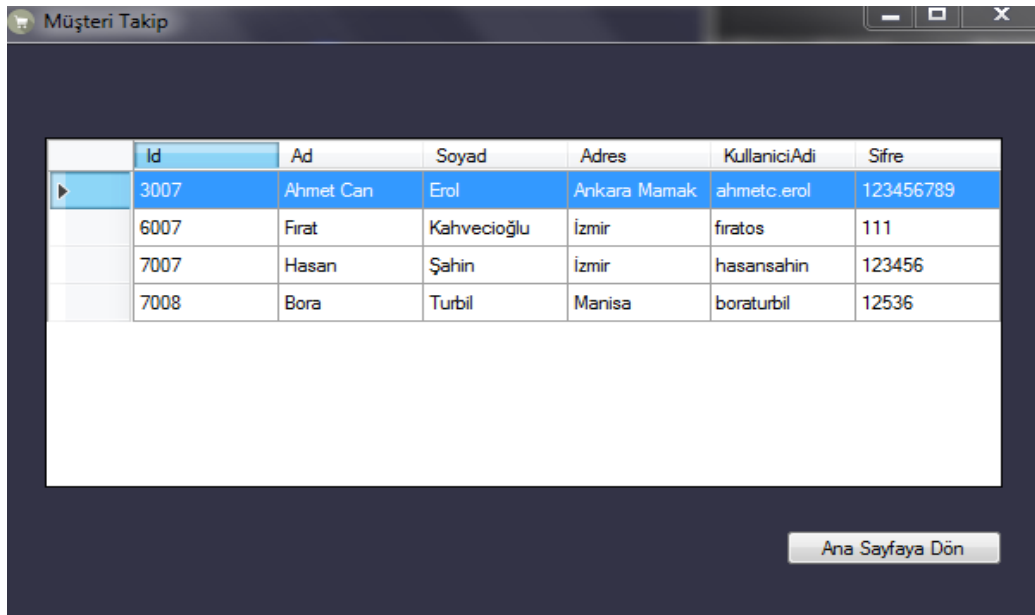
Müşteri Takip

| | Id | Ad | Soyad | Adres | KullaniciAdi | Sifre |
|---|---|---|---|---|---|---|
| ▶ | 3007 | Ahmet Can | Erol | Ankara Mamak | ahmetc.erol | 123456789 |
| | 6007 | Fırat | Kahvecioğlu | İzmir | fıratos | 111 |
| | 7007 | Hasan | Şahin | İzmir | hasansahin | 123456 |
| | 7008 | Bora | Turbil | Manisa | boraturbil | 12536 |

Ana Sayfaya Dön